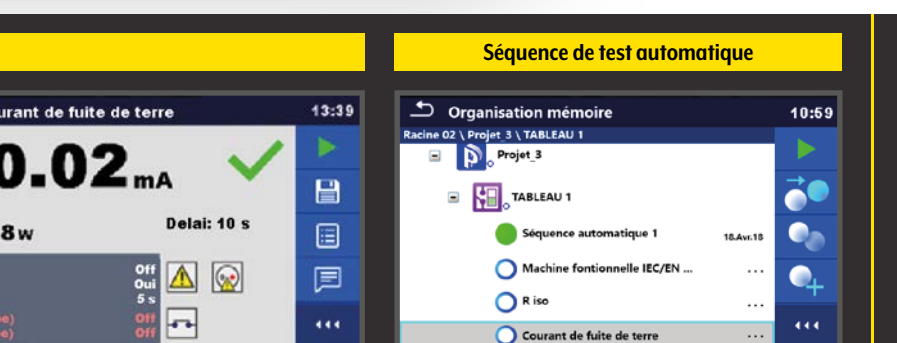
Séquence de test automatique

urant de fuite de terre
13:39
0.02 mA
8 W
Delai: 10 s
Off
Oui
5 s
Off
Off

Organisation mémoire
10:59
Racine 02 \ Projet 3 \ TABLEAU 1
Projet_3
TABLEAU 1
Séquence automatique 1
18.Avr.18
Machine fontionnelle IEC/EN ...
...
R iso
...
Courant de fuite de terre
...